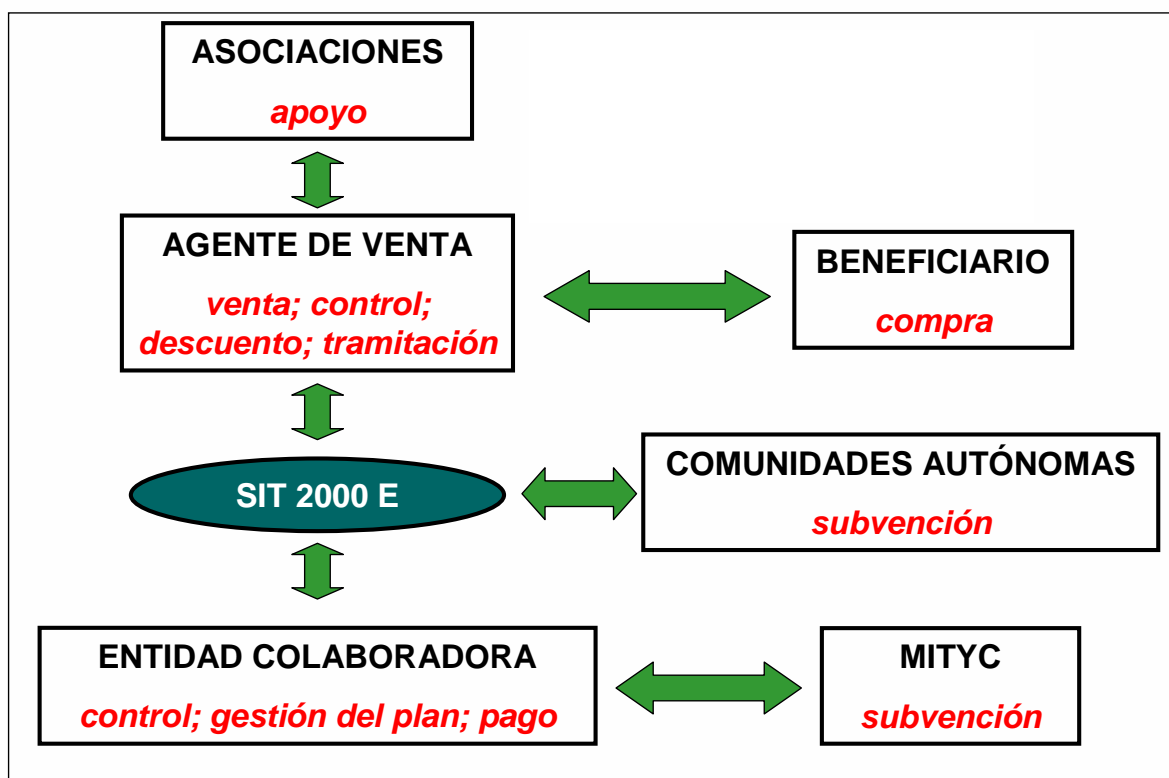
ASOCIACIONES
apoyo

AGENTE DE VENTA
venta; control; descuento; tramitación

BENEFICIARIO
compra

SIT 2000 E

COMUNIDADES AUTÓNOMAS
subvención

ENTIDAD COLABORADORA
control; gestión del plan; pago

MITYC
subvención